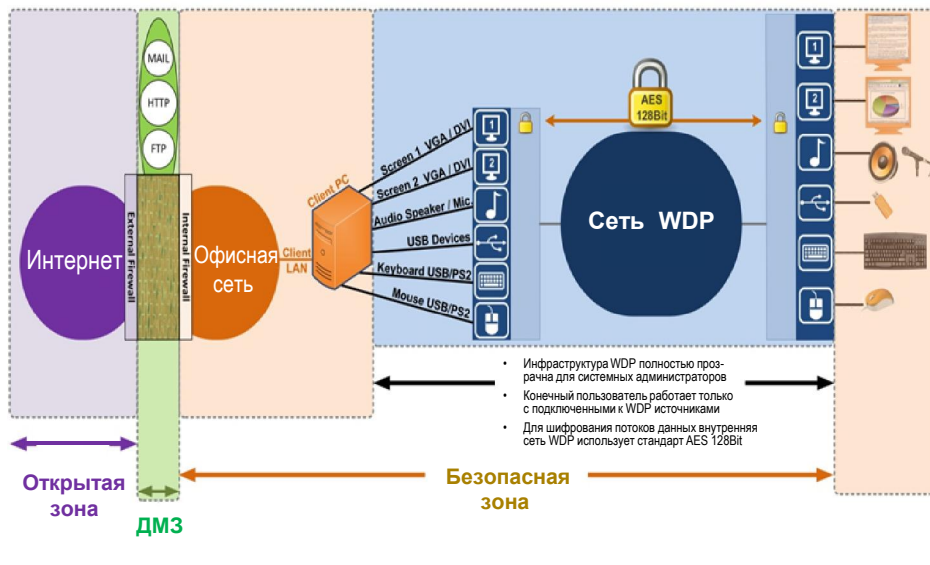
MAIL
HTTP
FTP
External Firewall
Internal Firewall
Интернет
Офисная сеть
Client LAN
Client PC
Screen 1 VGA / DVI
Screen 2 VGA / DVI
Audio Speaker / Mic.
USB Devices
Keyboard USB/PS2
Mouse USB/PS2
1
2
AES 128Bit
Сеть WDP
1
2

- Инфраструктура WDP полностью прозрачна для системных администраторов
- Конечный пользователь работает только с подключенными к WDP источниками
- Для шифрования потоков данных внутренняя сеть WDP использует стандарт AES 128Bit

Открытая зона
ДМЗ
Безопасная зона